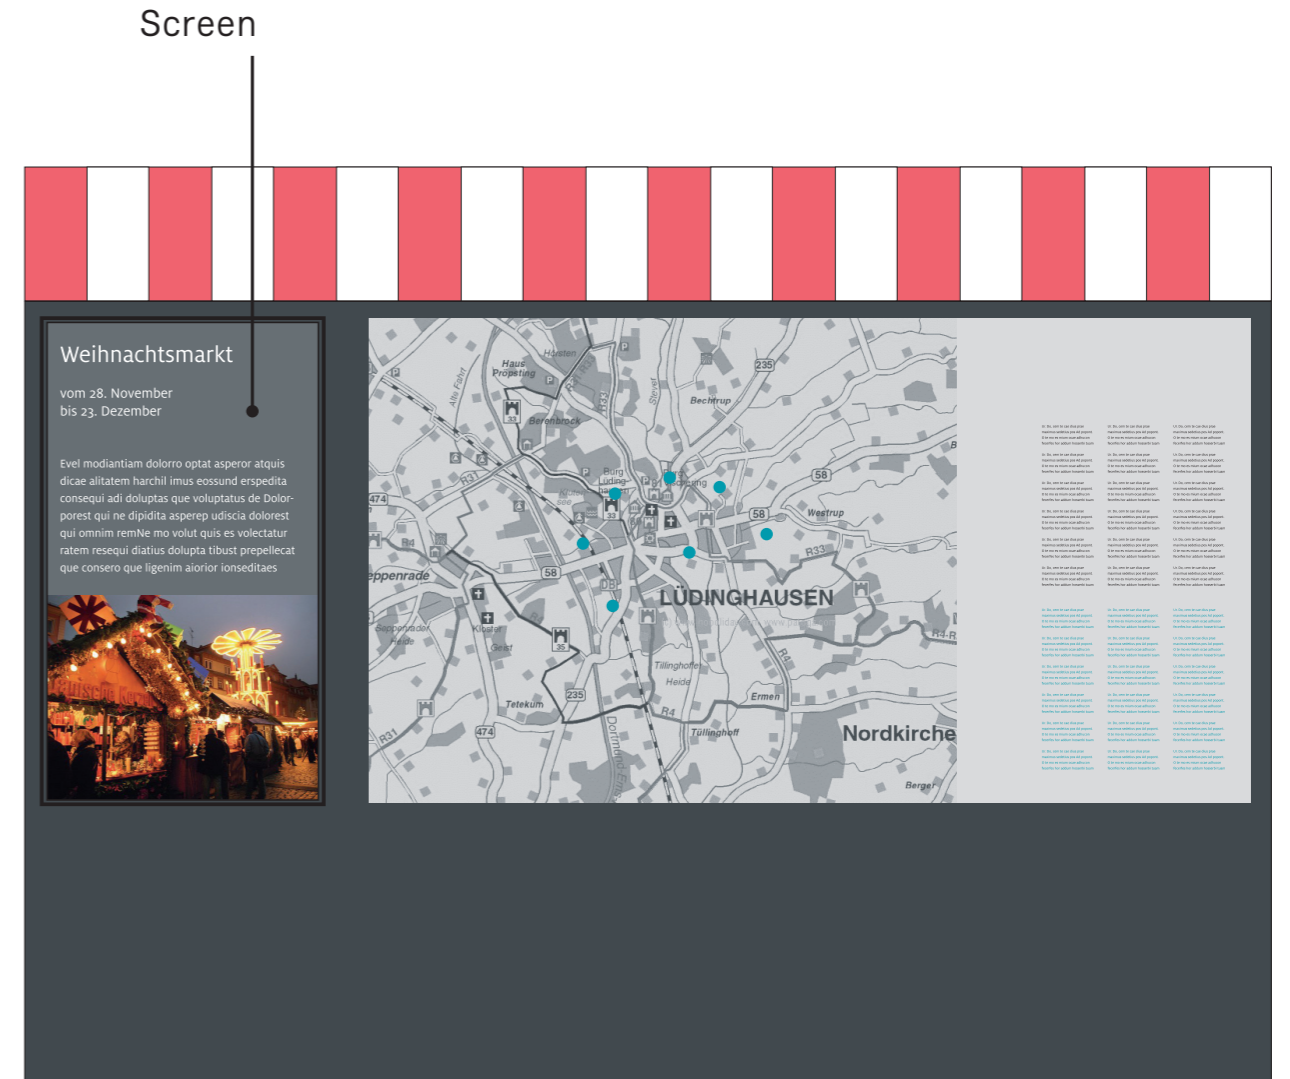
Screen

Weihnachtsmarkt

vom 28. November
bis 23. Dezember

Evel modiantiam dolorro optat asperor atquis dicae alitatem harchil imus eossund erspedita consequi adi doluptas que voluptatus de Dolorporest qui ne dipidita asperep udiscia dolorest qui omnim remNe mo volut quis es volectatur ratem resequi diatius dolupta tibust prepellecat que consero que ligenim aiorior ionseditaes

Haus Ropsting
Hörsten
235
Alte Fahrt
Stever
Bechtrup
33
Berenbrock
Burg Lüdinghausen
Burg Vischering
58
Westrup
474
R31
R33
eppenrade
58
LÜDINGHAUSEN
Seppenrader Heide
Kikolas
Geist
35
Tillinghoffe
Heide
R4
235
Tetekum
Ermen
R4
474
Tüllinghoff
Dortmund-Ems
R31
Nordkirche
Berger

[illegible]